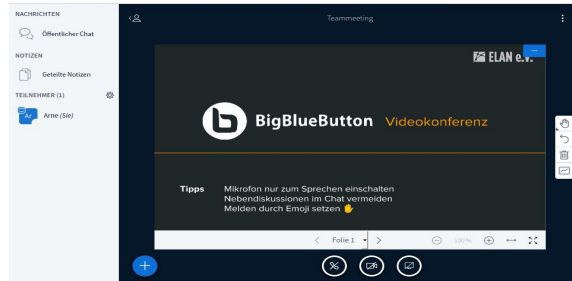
NACHRICHTEN

Öffentlicher Chat

NOTIZEN

Geteilte Notizen

TEILNEHMER (1)

Ar

Arne (Sie)

Teammeeting

ELAN e.V.

BigBlueButton Videokonferenz

Tipps Mikrofon nur zum Sprechen einschalten
Nebendiskussionen im Chat vermeiden
Melden durch Emoji setzen ✋

Folie 1

100%